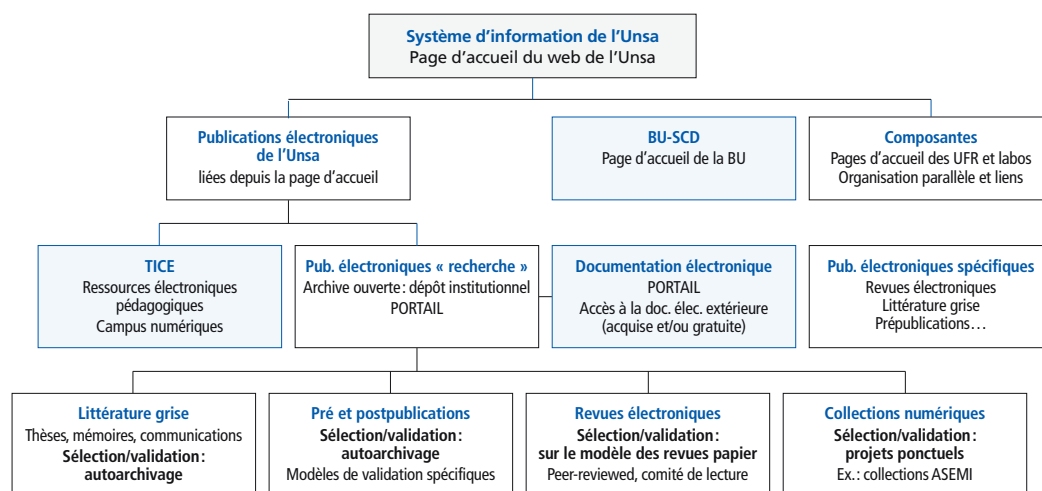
Système d'information de l'Unsa
Page d'accueil du web de l'Unsa

Publications électroniques de l'Unsa
liées depuis la page d'accueil

BU-SCD
Page d'accueil de la BU

Composantes
Pages d'accueil des UFR and labos
Organisation parallèle et liens

TICE
Ressources électroniques pédagogiques
Campus numériques

Pub. électroniques « recherche »
Archive ouverte : dépôt institutionnel
PORTAIL

Documentation électronique
PORTAIL
Accès à la doc. élec. extérieure (acquise et/ou gratuite)

Pub. électroniques spécifiques
Revues électroniques
Littérature grise
Prépublications…

Littérature grise
Thèses, mémoires, communications
Sélection/validation :
autoarchivage

Pré et postpublications
Sélection/validation :
autoarchivage
Modèles de validation spécifiques

Revues électroniques
Sélection/validation :
sur le modèle des revues papier
Peer-reviewed, comité de lecture

Collections numériques
Sélection/validation :
projets ponctuels
Ex. : collections ASEMI